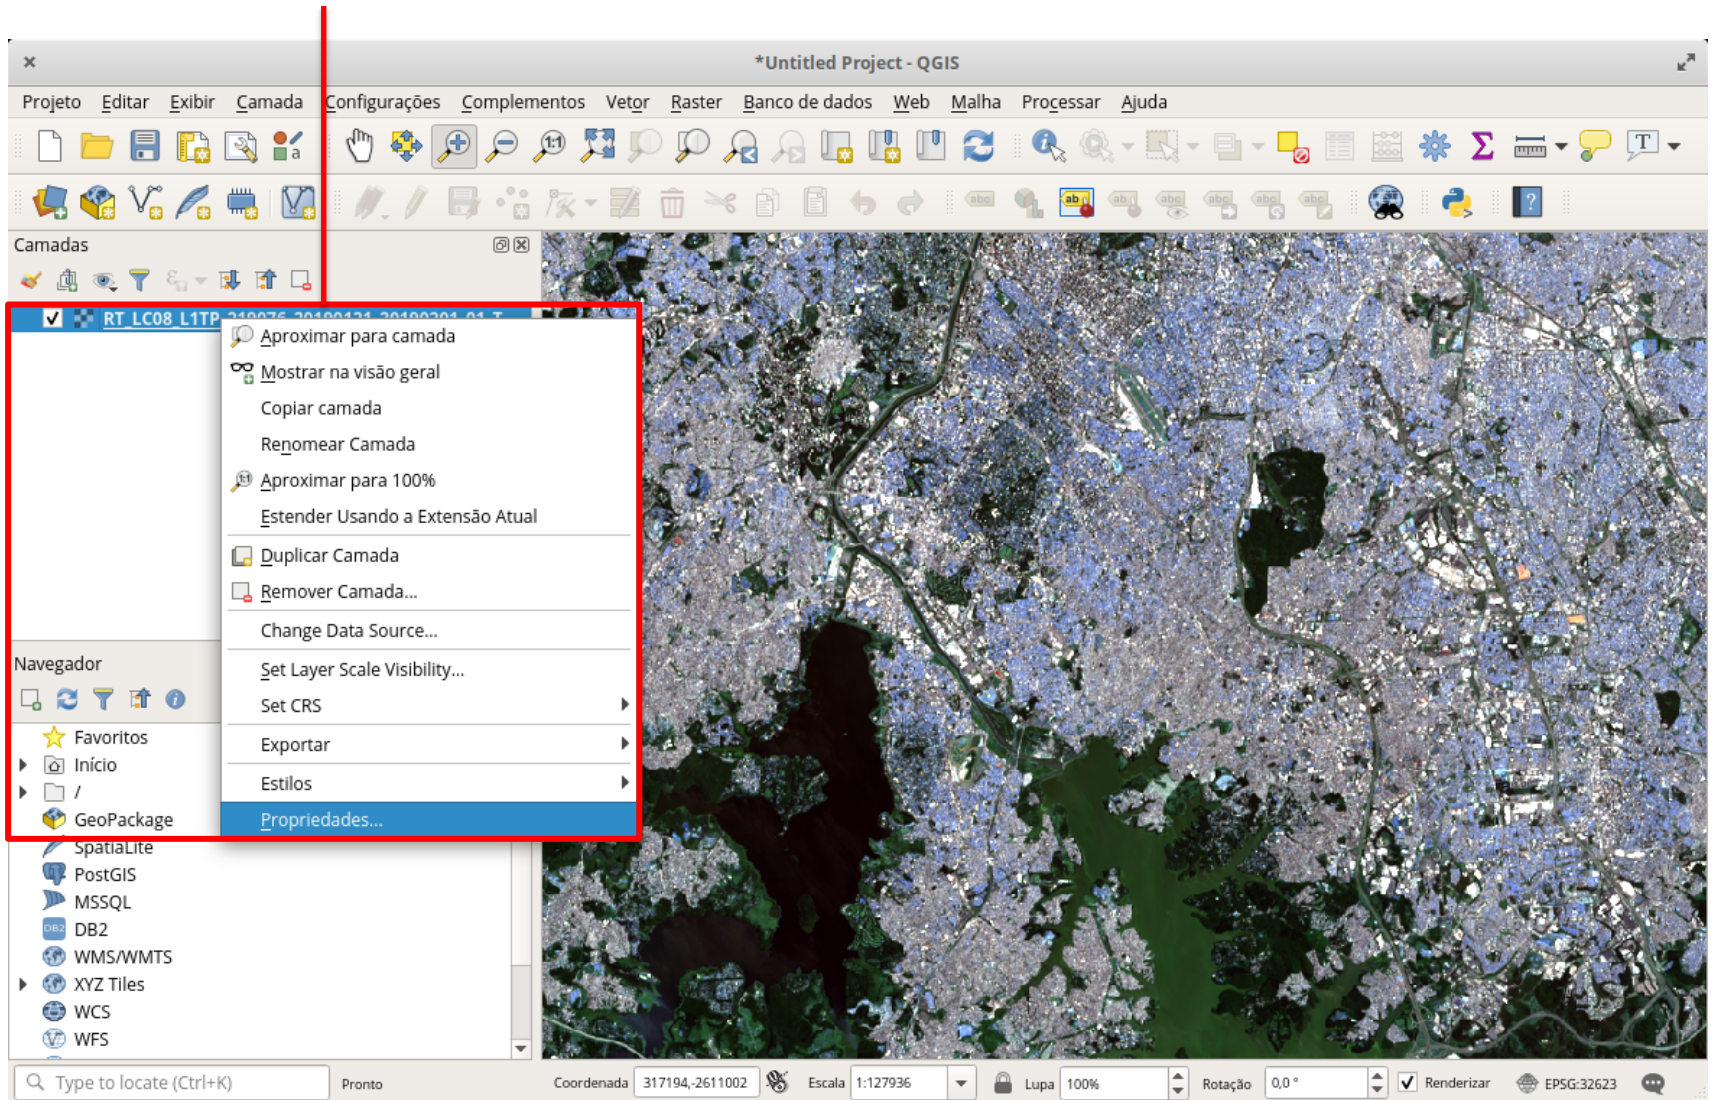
*Untitled Project - QGIS

Projeto Editar Exibir Camada Configurações Complementos Vetor Raster Banco de dados Web Malha Processar Ajuda

Camadas

RT_LC08_L1TP_219076_20190121_20190201_01_T

Aproximar para camada
Mostrar na visão geral
Copiar camada
Renomear Camada
Aproximar para 100%
Estender Usando a Extensão Atual
Duplicar Camada
Remover Camada...
Change Data Source...
Set Layer Scale Visibility...
Set CRS
Exportar
Estilos
Propriedades...

Navegador

Favoritos
Início
/
GeoPackage
SpatiaLite
PostGIS
MSSQL
DB2
WMS/WMTS
XYZ Tiles
WCS
WFS

Type to locate (Ctrl+K) Pronto Coordenada 317194,-2611002 Escala 1:127936 Lupa 100% Rotação 0,0 ° Renderizar EPSG:32623